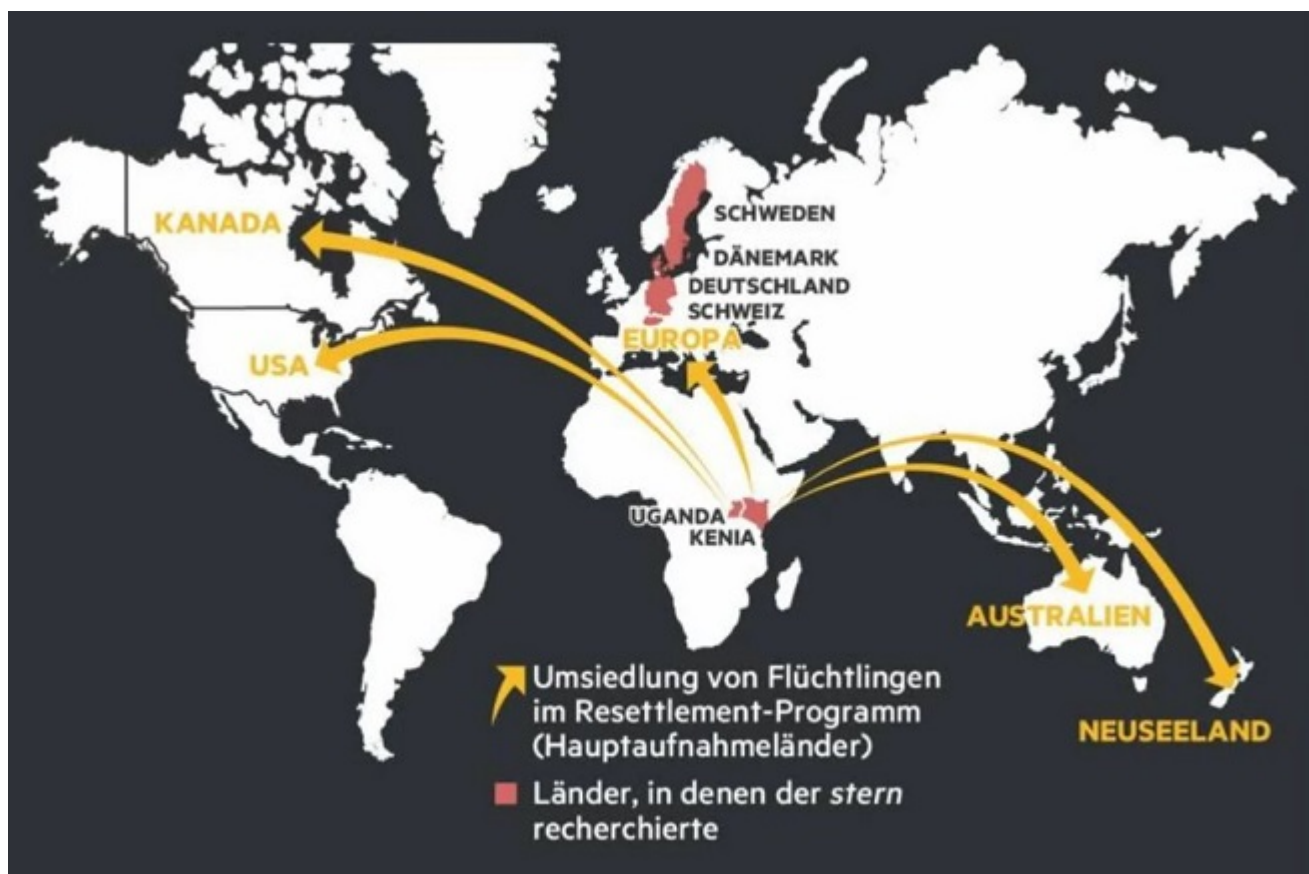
KANADA

SCHWEDEN

DÄNEMARK

DEUTSCHLAND

SCHWEIZ

EUROPA

USA

UGANDA

KENIA

AUSTRALIEN

NEUSEELAND

Umsiedlung von Flüchtlingen im Resettlement-Programm (Hauptaufnahmeländer)

Länder, in denen der *stern* recherchierte